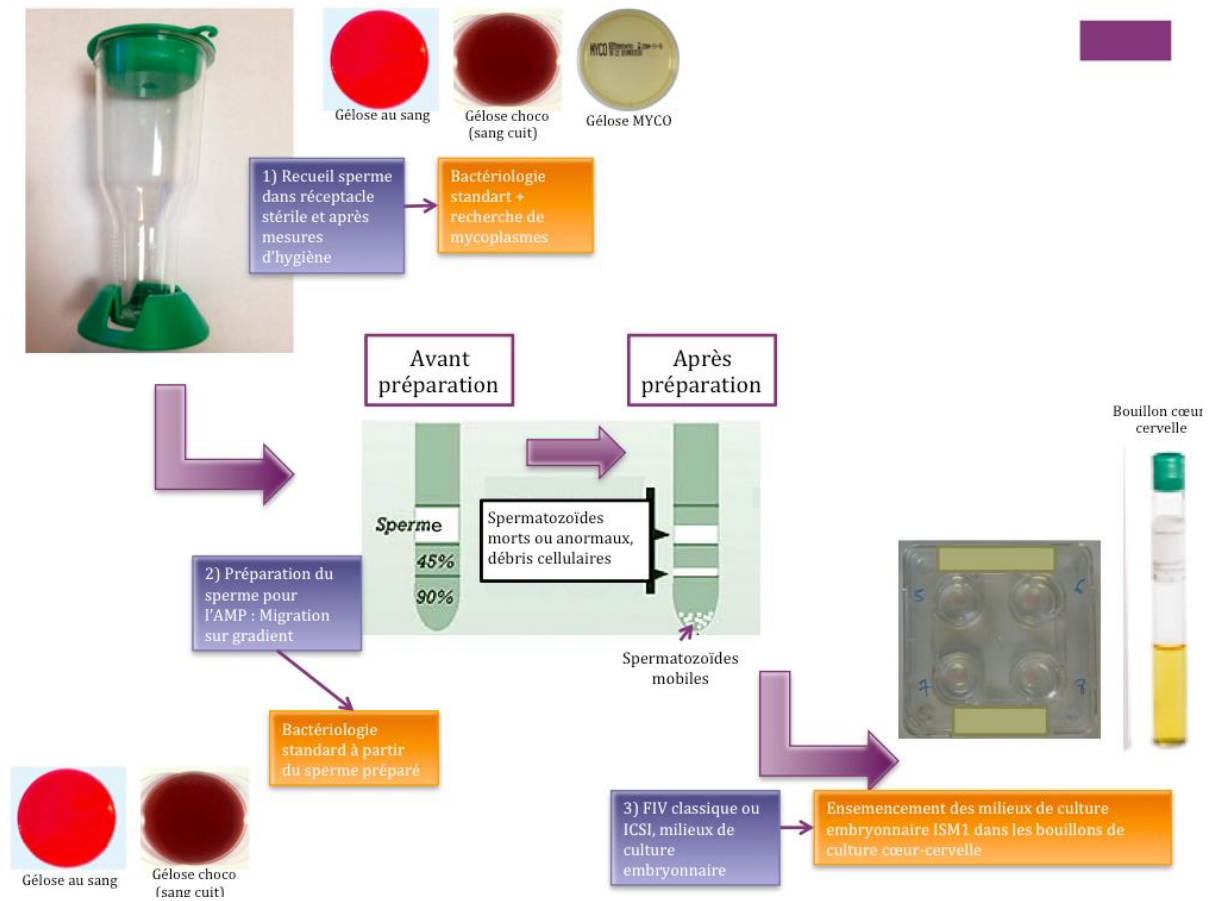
Gélose au sang

Gélose choco (sang cuit)

MYCO

Gélose MYCO

1) Recueil sperme dans réceptacle stérile et après mesures d'hygiène

Bactériologie standart + recherche de mycoplasmes

Avant préparation

Après préparation

Sperme

45%

90%

Spermatozoïdes morts ou anormaux, débris cellulaires

Spermatozoïdes mobiles

Bouillon cœur cervelle

2) Préparation du sperme pour l'AMP : Migration sur gradient

Bactériologie standard à partir du sperme préparé

5

6

7

8

3) FIV classique ou ICSI, milieux de culture embryonnaire

Ensemencement des milieux de culture embryonnaire ISM1 dans les bouillons de culture cœur-cervelle

Gélose au sang

Gélose choco (sang cuit)